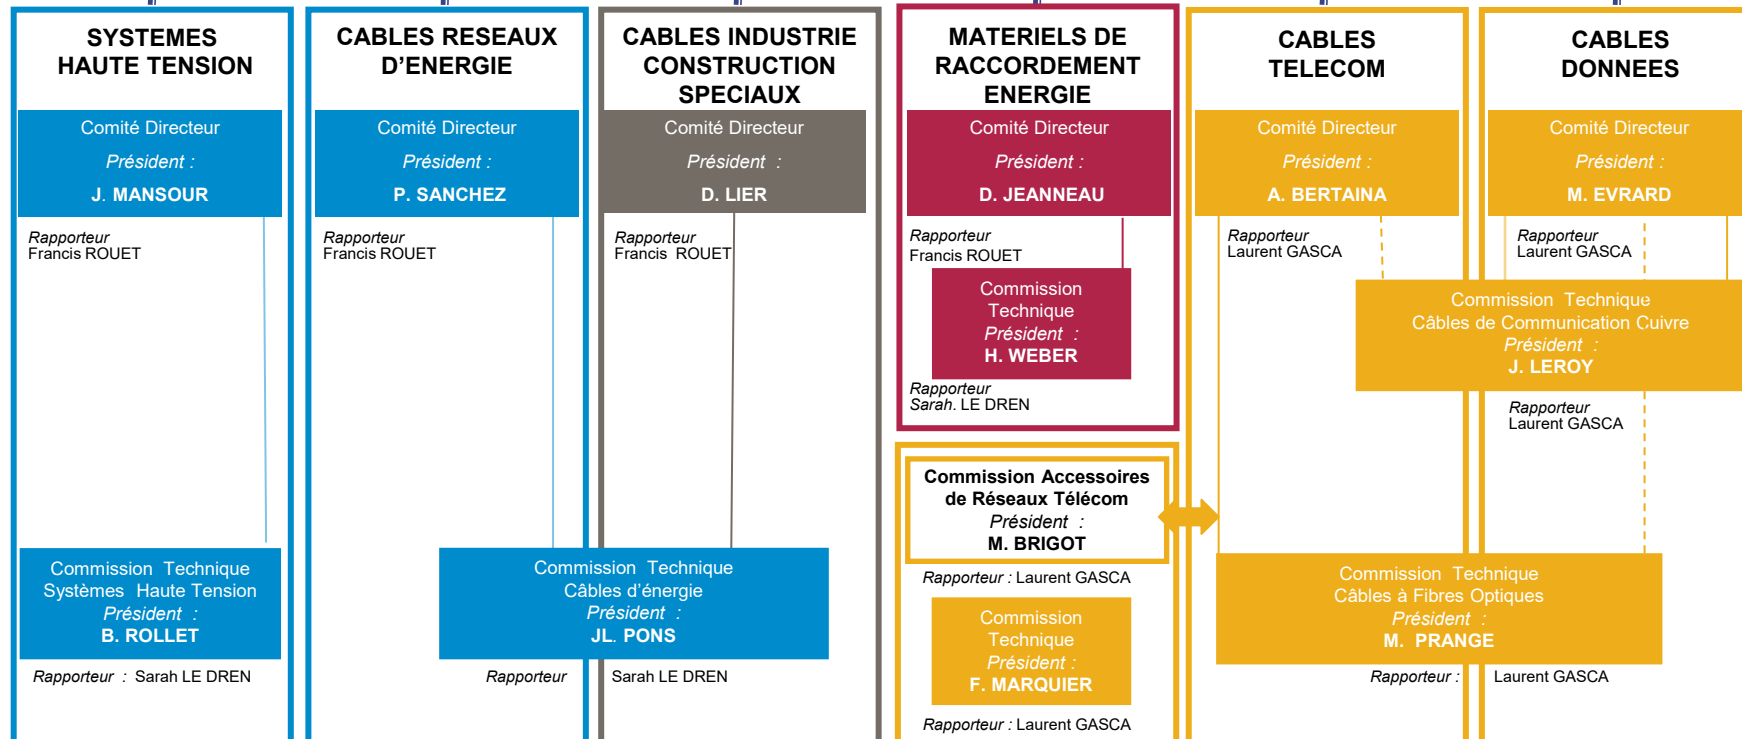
SYSTEMES HAUTE TENSION

Comité Directeur
Président :
J. MANSOUR

Rapporteur
Francis ROUET

Commission Technique
Systèmes Haute Tension
Président :
B. ROLLET

Rapporteur : Sarah LE DREN

CABLES RESEAUX D'ENERGIE

Comité Directeur
Président :
P. SANCHEZ

Rapporteur
Francis ROUET

CABLES INDUSTRIE CONSTRUCTION SPECIAUX

Comité Directeur
Président :
D. LIER

Rapporteur
Francis ROUET

Commission Technique
Câbles d'énergie
Président :
JL. PONS

Rapporteur Sarah LE DREN

MATERIELS DE RACCORDEMENT ENERGIE

Comité Directeur
Président :
D. JEANNEAU

Rapporteur
Francis ROUET

Commission Technique
Président :
H. WEBER

Rapporteur
Sarah. LE DREN

Commission Accessoires de Réseaux Télécom
Président :
M. BRIGOT

Rapporteur : Laurent GASCA

Commission Technique
Président :
F. MARQUIER

Rapporteur : Laurent GASCA

CABLES TELECOM

Comité Directeur
Président :
A. BERTAINA

Rapporteur
Laurent GASCA

CABLES DONNEES

Comité Directeur
Président :
M. EVRARD

Rapporteur
Laurent GASCA

Commission Technique
Câbles de Communication Cuivre
Président :
J. LEROY

Rapporteur
Laurent GASCA

Commission Technique
Câbles à Fibres Optiques
Président :
M. PRANGE

Rapporteur : Laurent GASCA